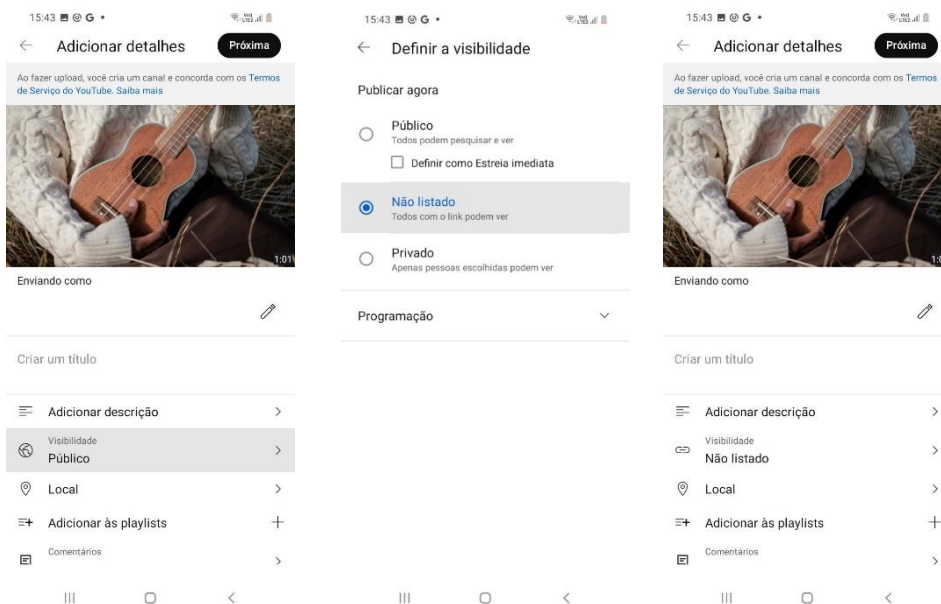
15:43

Adicionar detalhes

Próxima

Ao fazer upload, você cria um canal e concorda com os Termos de Serviço do YouTube. Saiba mais

1:01

Enviando como

Criar um título

Adicionar descrição

Visibilidade
Público

Local

Adicionar às playlists

Comentários

15:43

Definir a visibilidade

Publicar agora

Público
Todos podem pesquisar e ver

Definir como Estreia imediata

Não listado
Todos com o link podem ver

Privado
Apenas pessoas escolhidas podem ver

Programação

15:43

Adicionar detalhes

Próxima

Ao fazer upload, você cria um canal e concorda com os Termos de Serviço do YouTube. Saiba mais

1:0

Enviando como

Criar um título

Adicionar descrição

Visibilidade
Não listado

Local

Adicionar às playlists

Comentários